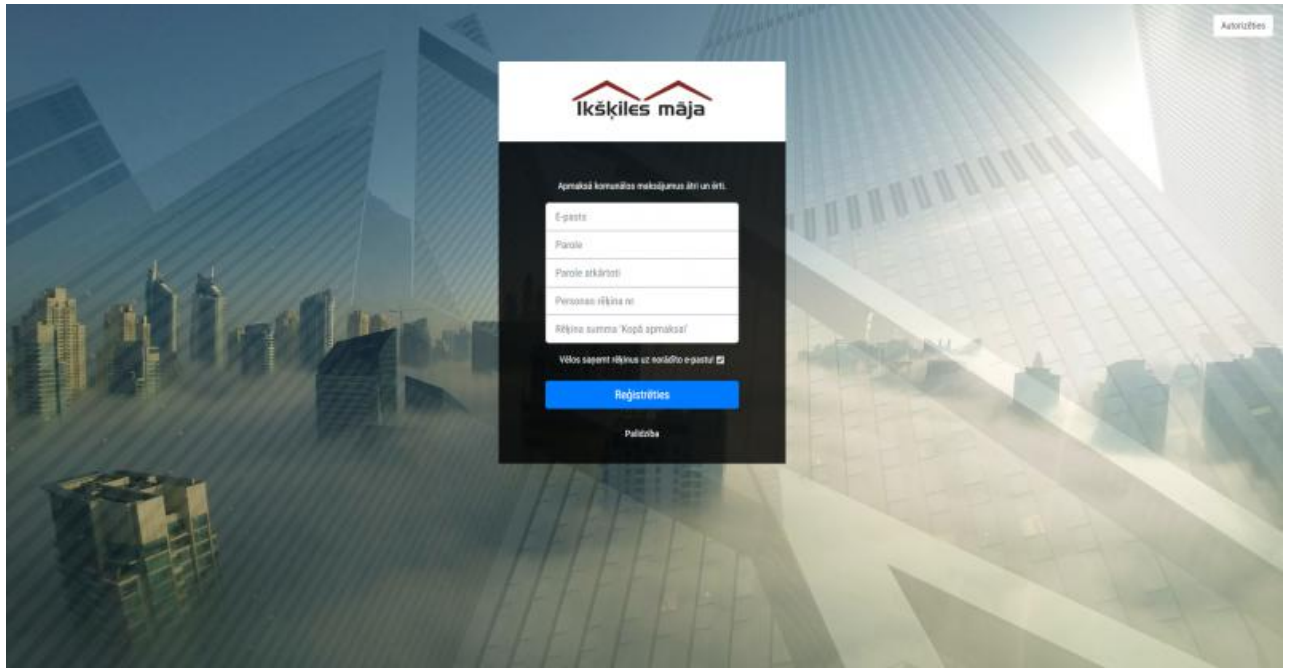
Autorizēties

Ikšķiles māja

Apmaksā komunālos maksājumus ātri un ērti.

E-pasts

Parole

Parole atkārtoti

Personas rēķina nr.

Rēķina summa 'Kopā apmaksai'

Vēlos saņemt rēķinus uz norādīto e-pastu!

Reģistrēties

Palīdzība